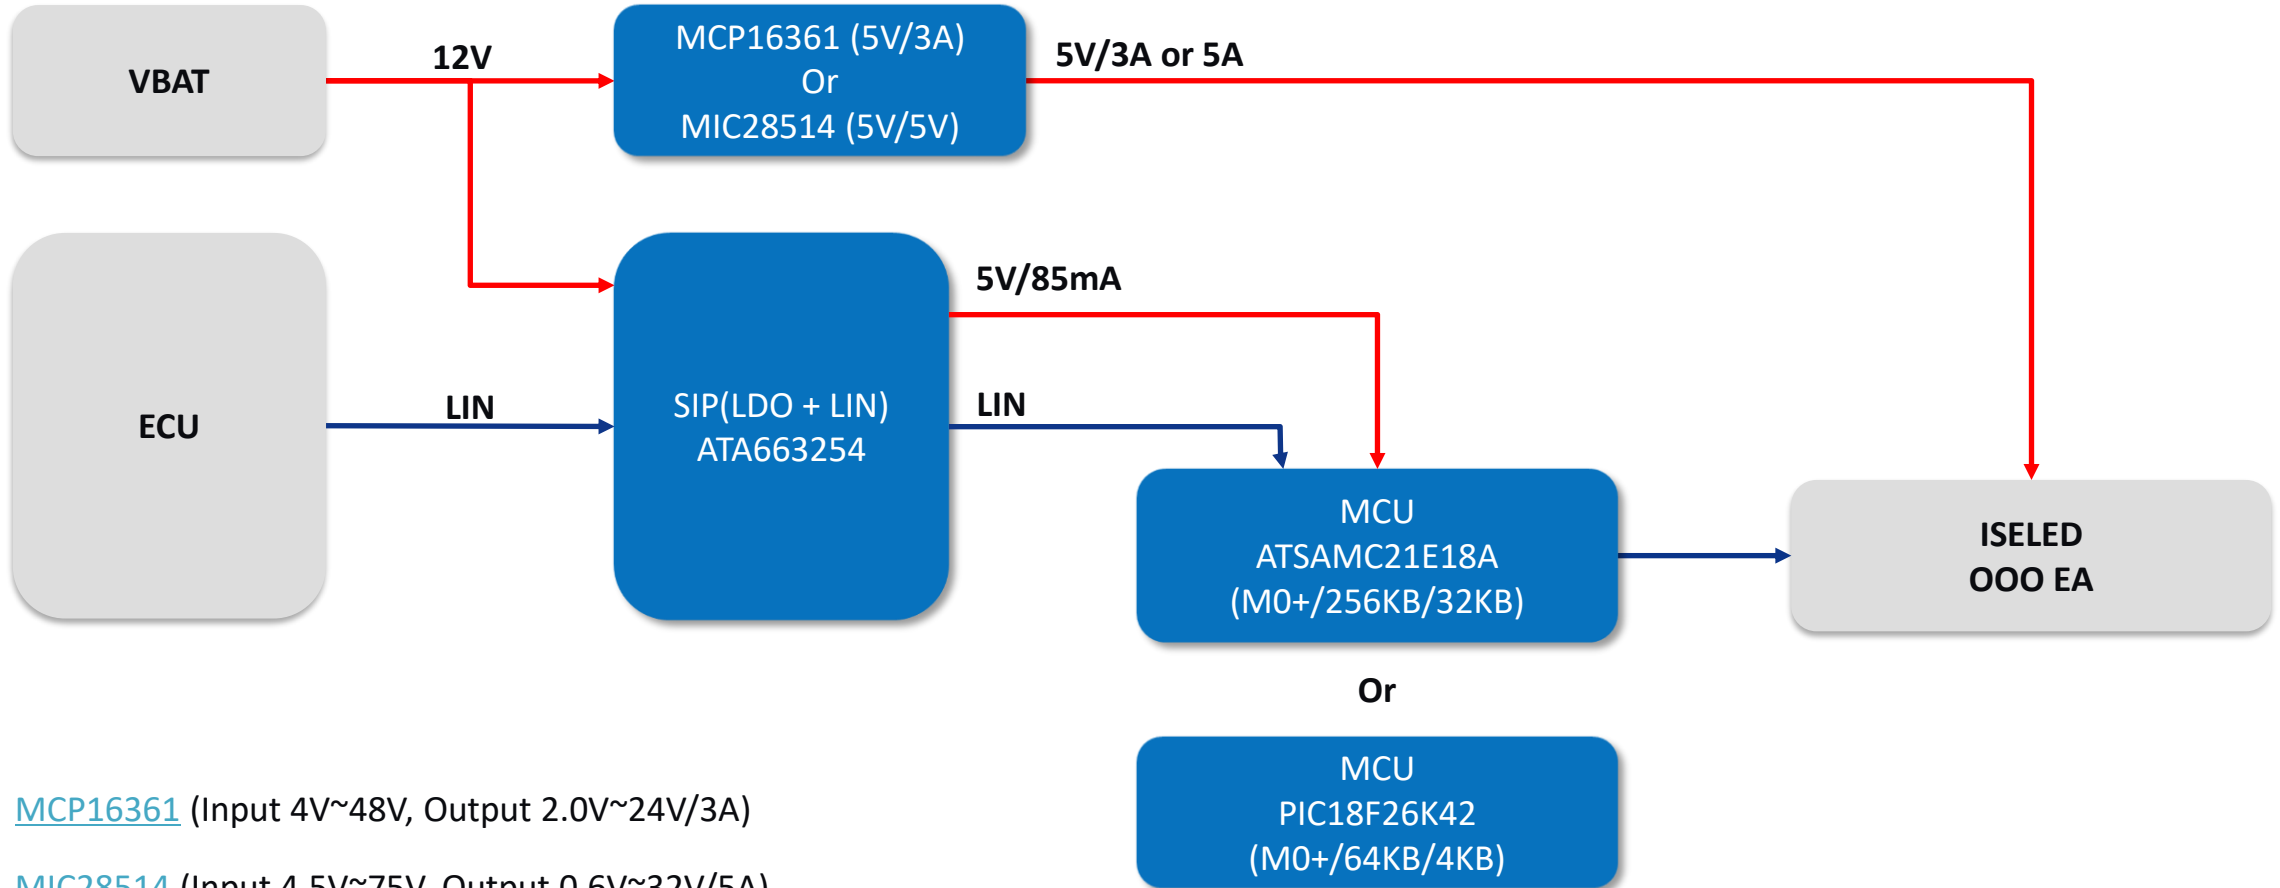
VBAT

12V

MCP16361 (5V/3A)
Or
MIC28514 (5V/5V)

5V/3A or 5A

ECU

LIN

SIP(LDO + LIN)
ATA663254

5V/85mA

LIN

MCU
ATSAMC21E18A
(M0+/256KB/32KB)

ISELED
OOO EA

Or

MCU
PIC18F26K42
(M0+/64KB/4KB)

MCP16361 (Input 4V~48V, Output 2.0V~24V/3A)

MIC28514 (Input 4.5V~75V, Output 0.6V~32V/5A)